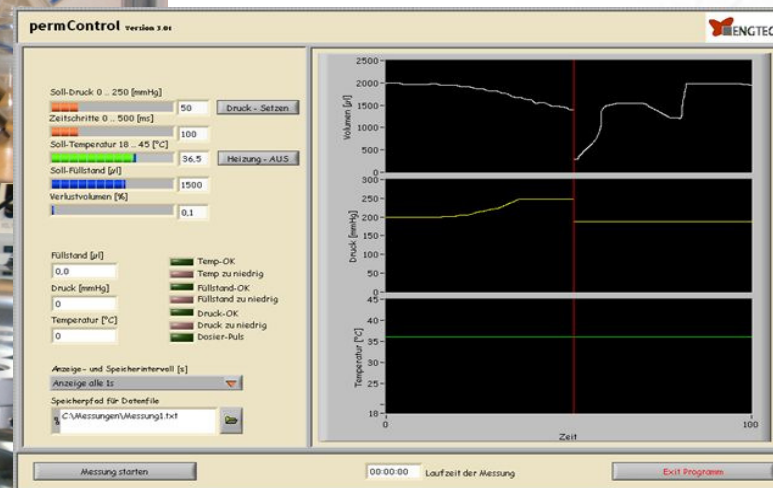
permControl Version 3.01

ENGTEC

Soll-Druck 0 .. 250 [mmHg]
50
Druck - Setzen
Zeitschritte 0 .. 500 [ms]
100
Soll-Temperatur 18 .. 45 [°C]
36.5
Heizung - AUS
Soll-Füllstand [µl]
1500
Verlustvolumen [%]
0.1

Füllstand [µl]
0.0
Druck [mmHg]
0
Temperatur [°C]
0

Temp-OK
Temp zu niedrig
Füllstand-OK
Füllstand zu niedrig
Druck-OK
Druck zu niedrig
Dosier-Puls

Anzeige- und Speicherintervall [s]
Anzeige alle 1s
Speicherpfad für Datenfile
C:\Messungen\Messung1.txt

Volumen [µl]
2500
2000
1500
1000
500
0

Druck [mmHg]
300
250
200
150
100
50
0

Temperatur [°C]
45
40
35
30
25
20
18
0
100
Zeit

Messung starten
00:00:00
Laufzeit der Messung
Exit Programm